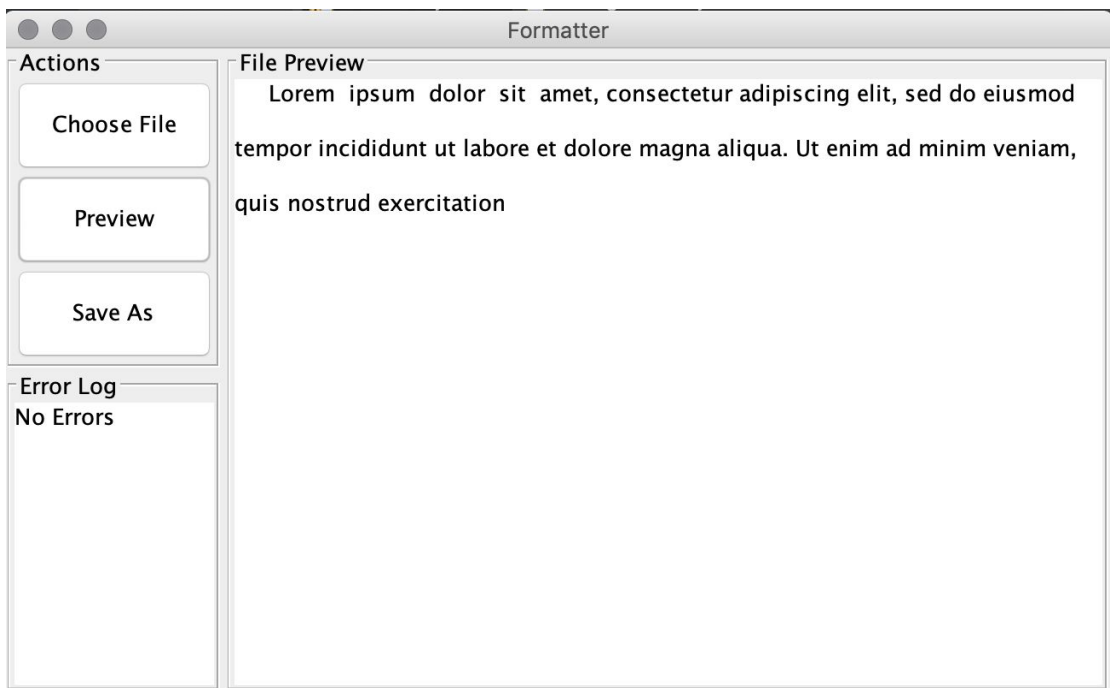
Formatter

Actions

Choose File

Preview

Save As

Error Log

No Errors

File Preview

Lorem ipsum dolor sit amet, consectetur adipiscing elit, sed do eiusmod tempor incididunt ut labore et dolore magna aliqua. Ut enim ad minim veniam, quis nostrud exercitation